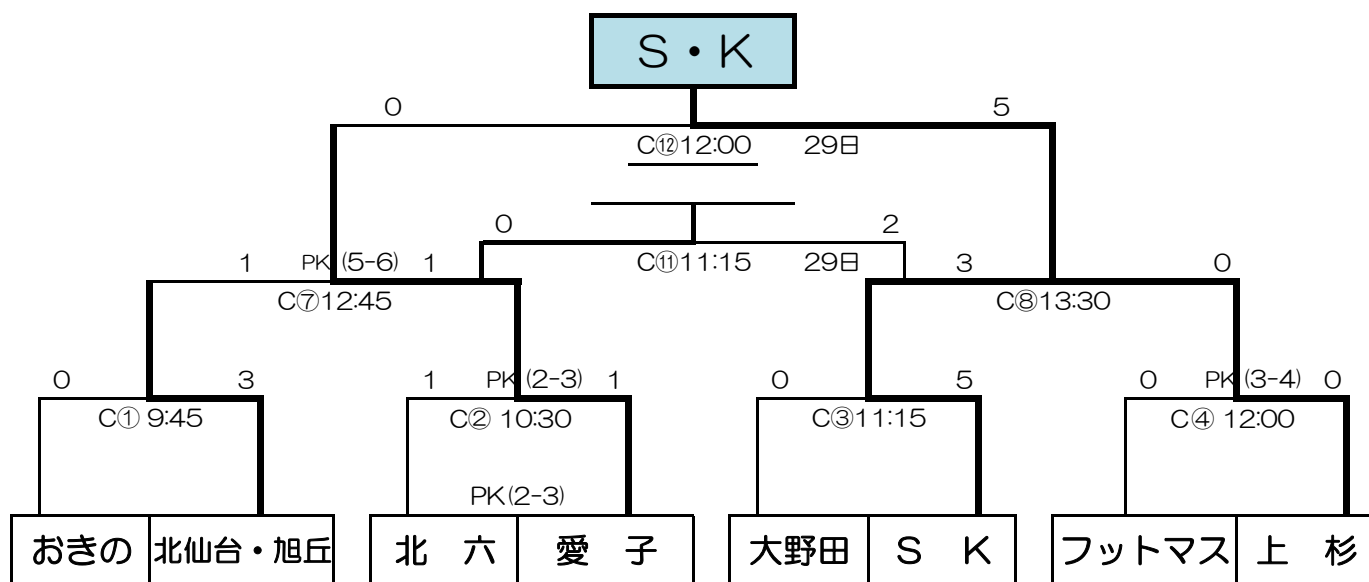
S・K

0
5
C⑫12:00 29日

0
2
C⑪11:15 29日

1
PK (5-6) 1
3
0
C⑦12:45
C⑧13:30

0
3
1
PK (2-3) 1
0
5
0
PK (3-4) 0

C① 9:45
C② 10:30
C③11:15
C④ 12:00

PK(2-3)

| おきの | 北仙台・旭丘 | 北　六 | 愛　子 | 大野田 | S　K | フットマス | 上　杉 |